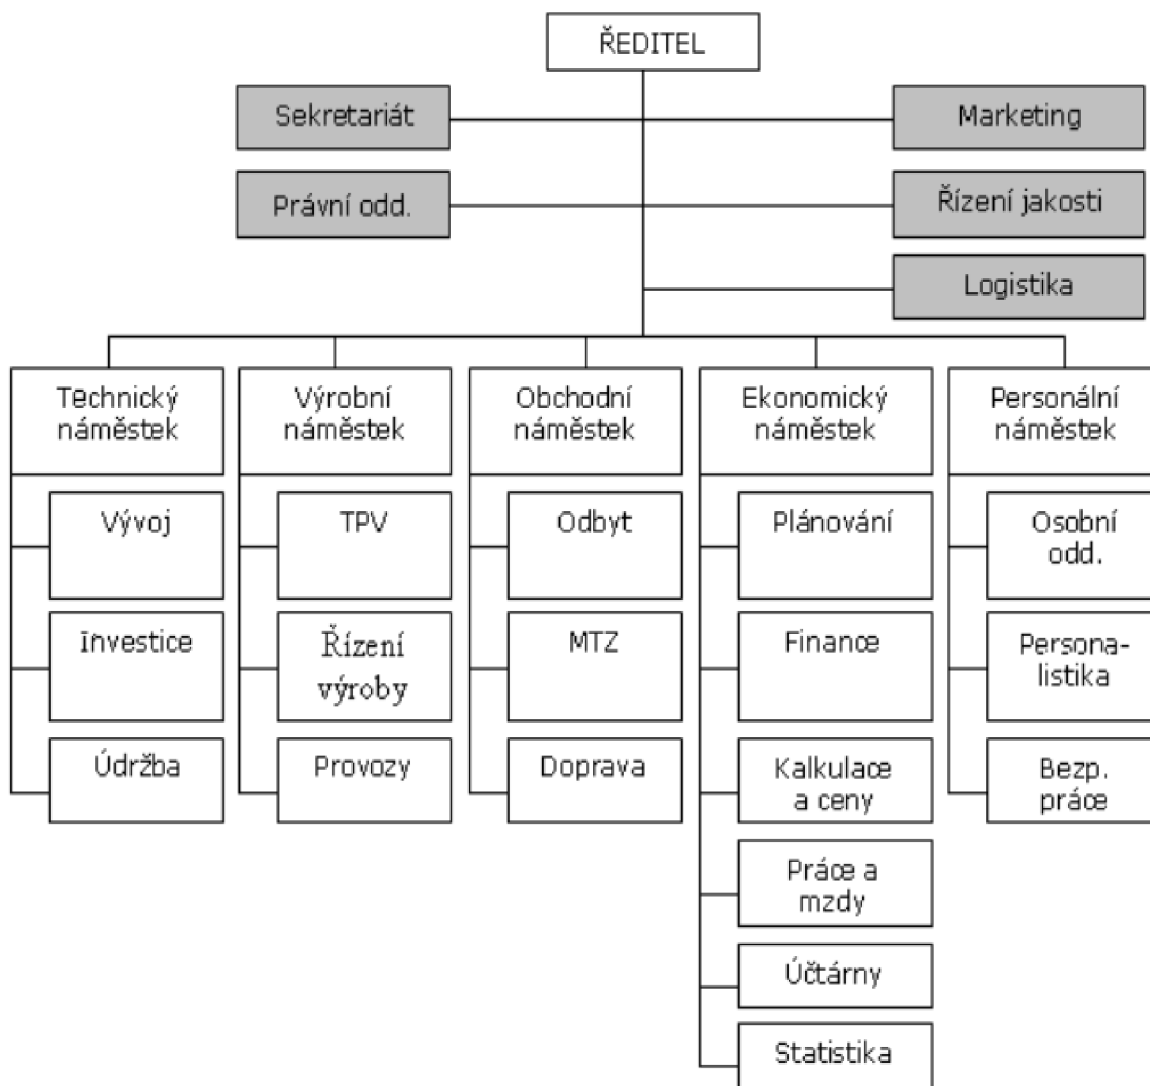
ŘEDITEL

Sekretariát

Marketing

Právní odd.

Řízení jakosti

Logistika

Technický náměstek

Vývoj

Investice

Údržba

Výrobní náměstek

TPV

Řízení výroby

Provozy

Obchodní náměstek

Odbyt

MTZ

Doprava

Ekonomický náměstek

Plánování

Finance

Kalkulace a ceny

Práce a mzdy

Účtárny

Statistika

Personální náměstek

Osobní odd.

Personalistika

Bezp. práce